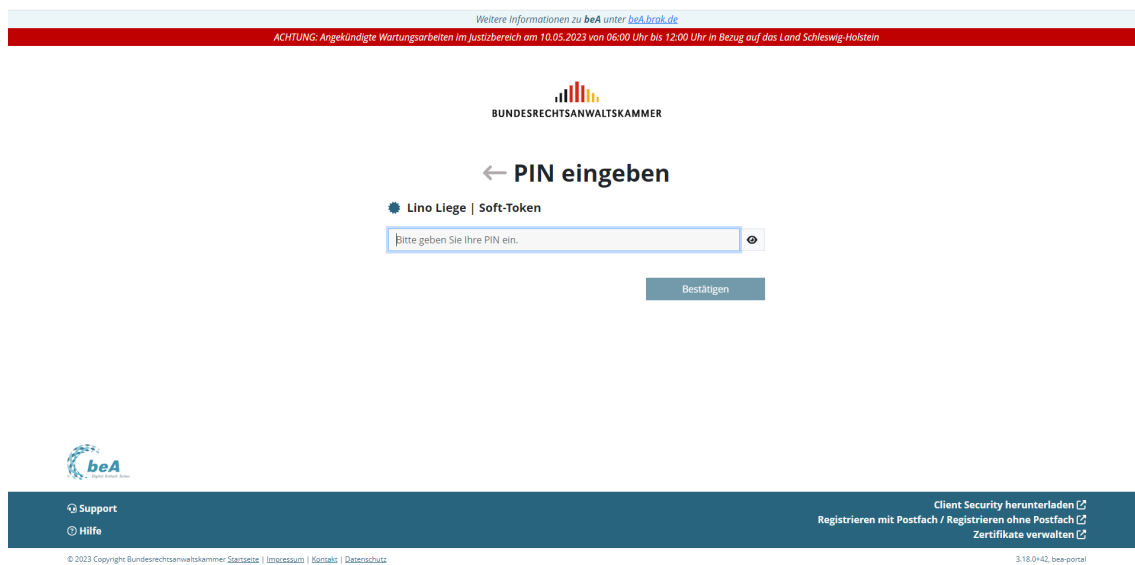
Weitere Informationen zu **beA** unter beA.brak.de

ACHTUNG: Angekündigte Wartungsarbeiten im Justizbereich am 10.05.2023 von 06:00 Uhr bis 12:00 Uhr in Bezug auf das Land Schleswig-Holstein

BUNDESRECHTSANWALTSKAMMER

← PIN eingeben

Lino Liege | Soft-Token

Bitte geben Sie Ihre PIN ein.

Bestätigen

beA

Support

Hilfe

Client Security herunterladen

Registrieren mit Postfach / Registrieren ohne Postfach

Zertifikate verwalten

© 2023 Copyright Bundesrechtsanwaltskammer Startseite | Impressum | Kontakt | Datenschutz

3.18.0+42, bea-portal